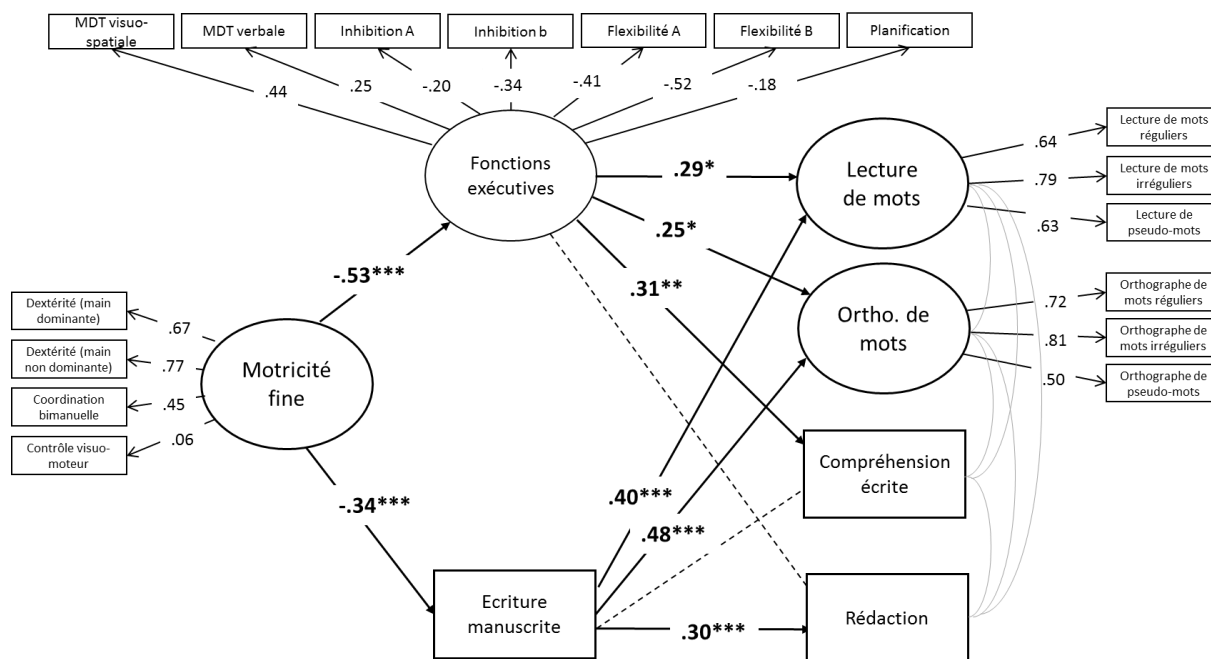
MDT visuo-spatiale

MDT verbale

Inhibition A

Inhibition b

Flexibilité A

Flexibilité B

Planification

.44

.25

-.20

-.34

-.41

-.52

-.18

Fonctions exécutives

.29*

.25*

.31**

Lecture de mots

.64

.79

.63

Lecture de mots réguliers

Lecture de mots irréguliers

Lecture de pseudo-mots

Ortho. de mots

.72

.81

.50

Orthographe de mots réguliers

Orthographe de mots irréguliers

Orthographe de pseudo-mots

-.53***

Dextérité (main dominante)

Dextérité (main non dominante)

Coordination bimanuelle

Contrôle visuo-moteur

.67

.77

.45

.06

Motricité fine

-.34***

.40***

.48***

Compréhension écrite

Ecriture manuscrite

.30***

Rédaction